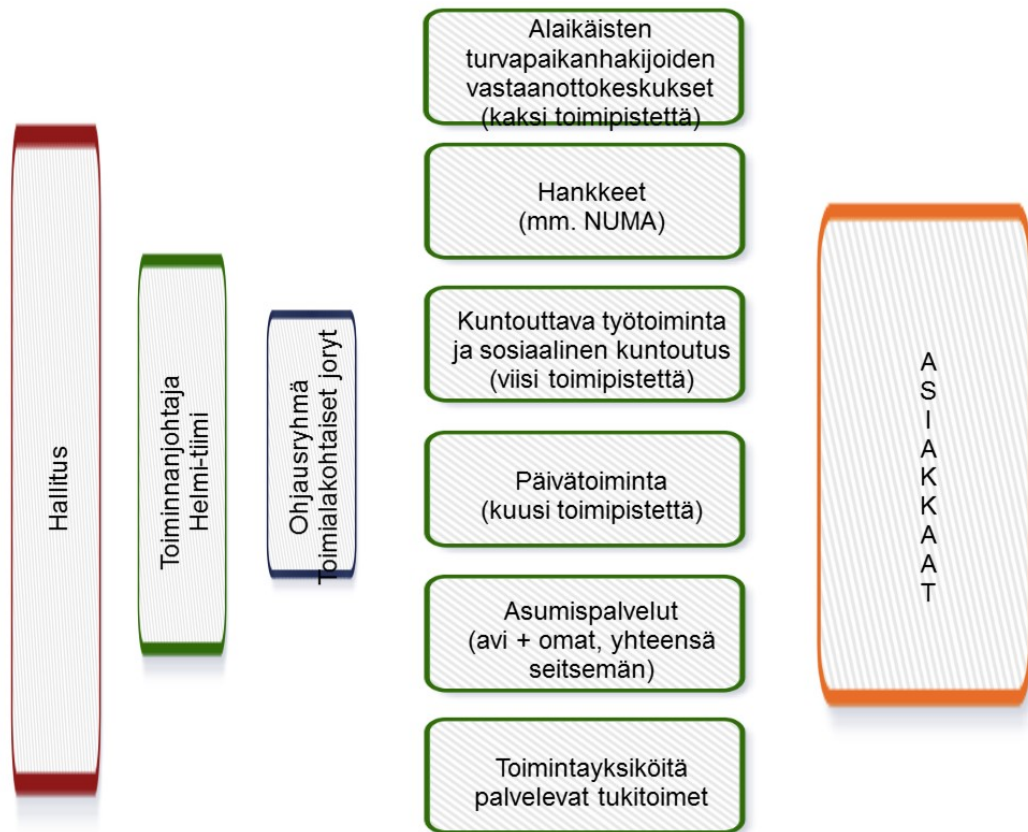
Hallitus

Toiminnanjohtaja
Helmi-tiimi

Ohjausryhmä
Toimialakohtaiset joryt

Alaikäisten turvapaikanhakijoiden vastaanottokeskukset (kaksi toimipistettä)

Hankkeet (mm. NUMA)

Kuntouttava työtoiminta ja sosiaalinen kuntoutus (viisi toimipistettä)

Päivätoiminta (kuusi toimipistettä)

Asumispalvelut (avi + omat, yhteensä seitsemän)

Toimintayksiköitä palvelevat tukitoimet

A
S
I
A
K
K
A
A
T